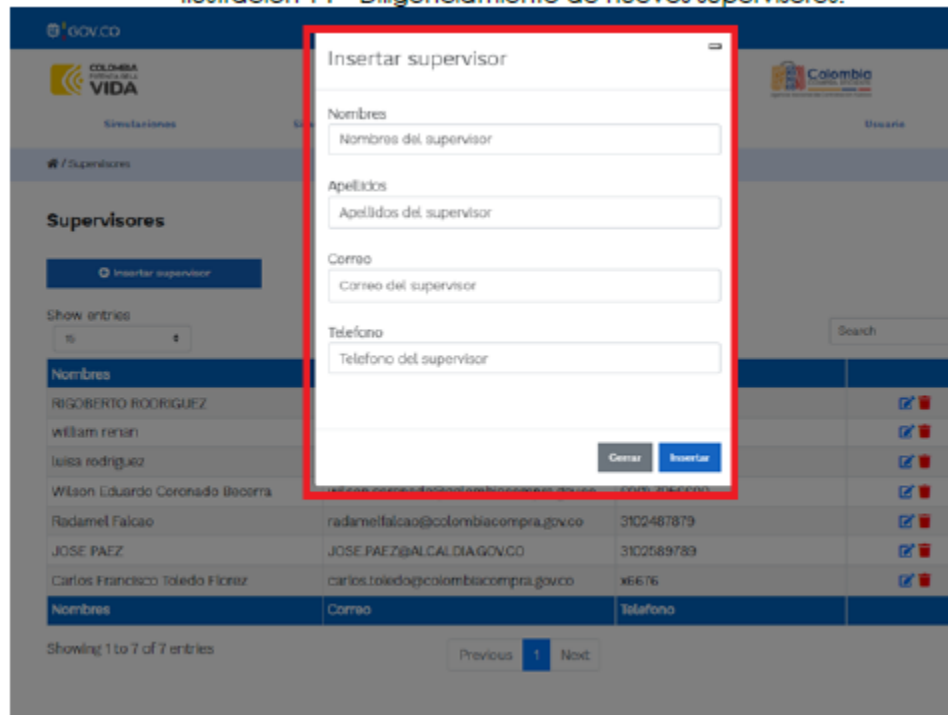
Ilustración 11 - Diligenciamiento de nuevos supervisores.

GOV.CO

COLOMBIA POTENCIA DE LA VIDA

Colombia

Simulaciones

Usuario

/ Supervisores

Supervisores

Insertar supervisor

Show entries
15

Search

| Nombres | | | |
|---|---|---|---|
| RIGOBERTO RODRIGUEZ | | | |
| william renan | | | |
| luisa rodriguez | | | |
| Wilson Eduardo Coronado Becerra | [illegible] | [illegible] | |
| Radamel Falcao | radamelfalcao@colombiacompra.gov.co | 3102487879 | |
| JOSE PAEZ | JOSE.PAEZ@ALCALDIA.GOV.CO | 3102589789 | |
| Carlos Francisco Toledo Florez | carlos.toledo@colombiacompra.gov.co | x6676 | |
| Nombres | Correo | Telefono | |

Showing 1 to 7 of 7 entries

Previous 1 Next

Insertar supervisor

Nombres
Nombres del supervisor

Apellidos
Apellidos del supervisor

Correo
Correo del supervisor

Telefono
Telefono del supervisor

Cerrar Insertar